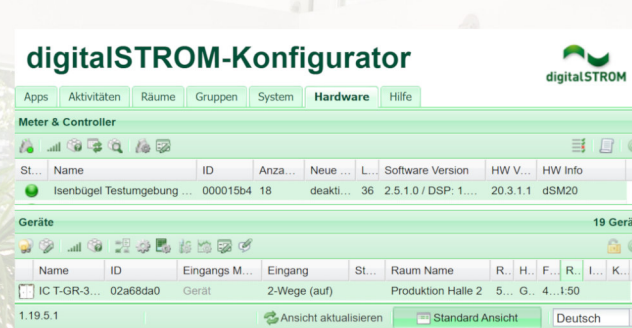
digitalSTROM-Konfigurator

digitalSTROM

Apps | Aktivitäten | Räume | Gruppen | System | Hardware | Hilfe

Meter & Controller

| St... | Name | ID | Anza... | Neue ... | L... | Software Version | HW V... | HW Info |
|---|---|---|---|---|---|---|---|---|
| | Isenbügel Testumgebung ... | 000015b4 | 18 | deakti... | 36 | 2.5.1.0 / DSP: 1.... | 20.3.1.1 | dSM20 |

Geräte

19 Gerä

| | Name | ID | Eingangs M... | Eingang | St... | Raum Name | R... | H... | F... | R... | I... | K... |
|---|---|---|---|---|---|---|---|---|---|---|---|---|
| | IC T-GR-3... | 02a68da0 | Gerät | 2-Wege (auf) | | Produktion Halle 2 | 5... | G... | 4...!:50 | | | |

1.19.5.1

Ansicht aktualisieren

Standard Ansicht

Deutsch